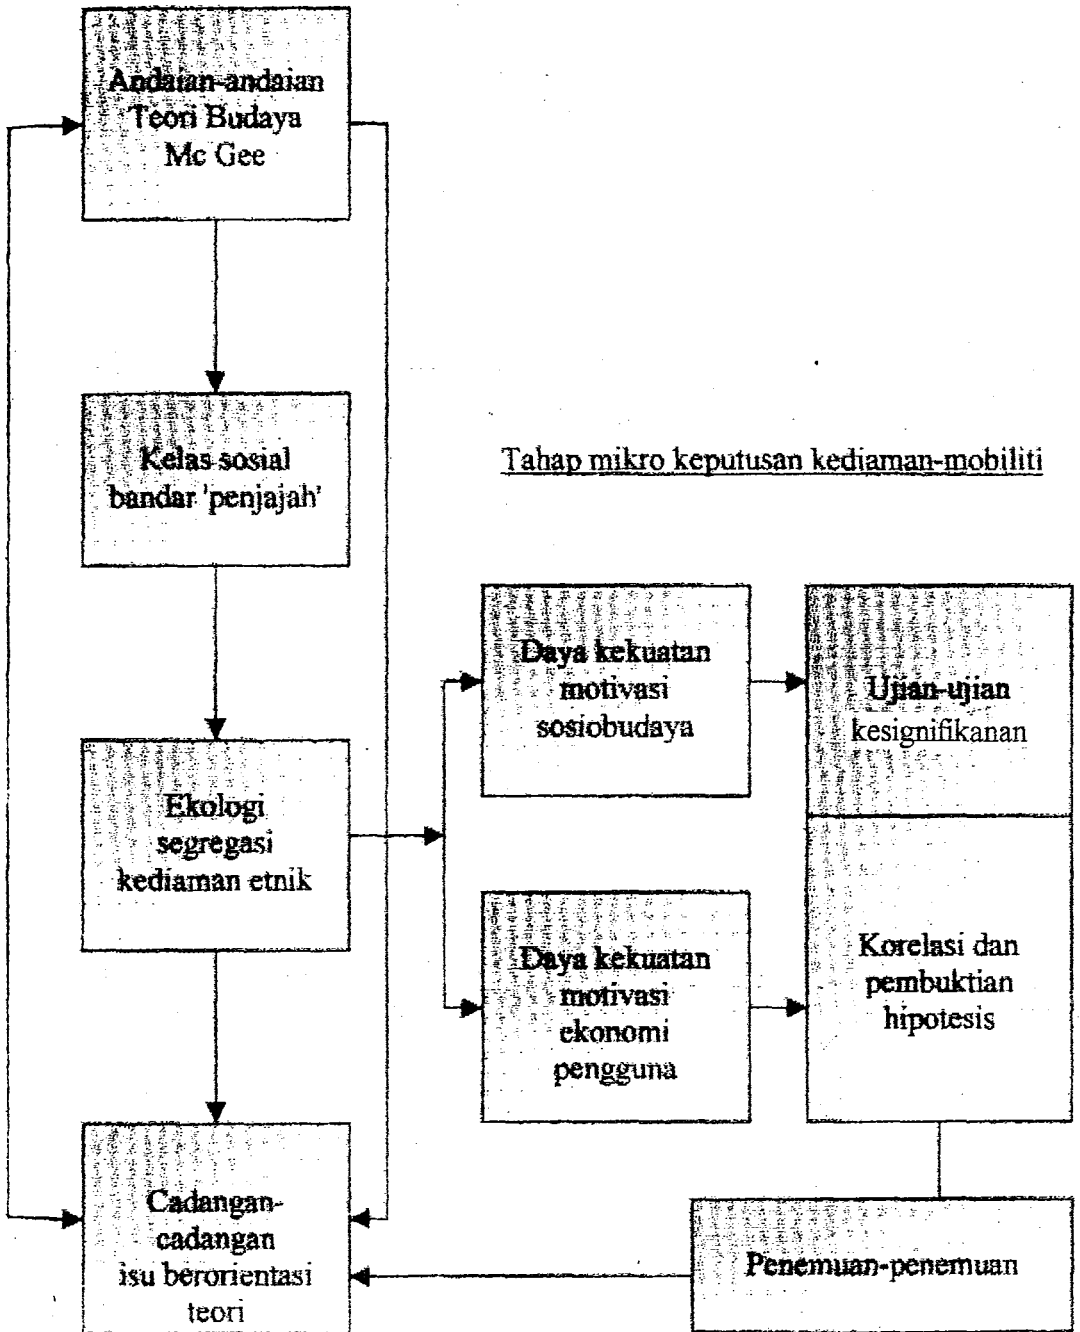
Andaian-andaian Teori Budaya Mc Gee

Kelas sosial bandar 'penjajah'

Ekologi segregasi kediaman etnik

Cadangan-cadangan isu berorientasi teori

Tahap mikro keputusan kediaman-mobiliti

Daya kekuatan motivasi sosiobudaya

Daya kekuatan motivasi ekonomi pengguna

Ujian-ujian kesignifikanan

Korelasi dan pembuktian hipotesis

Penemuan-penemuan